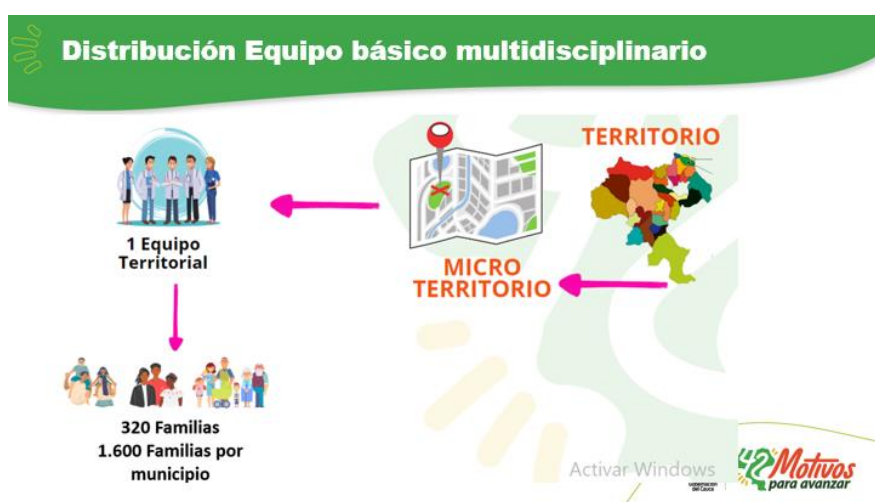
Distribución Equipo básico multidisciplinario

TERRITORIO

1 Equipo Territorial

MICRO TERRITORIO

320 Familias
1.600 Familias por municipio

Activar Windows

Gobernación del Cauca

42 Motivos para avanzar